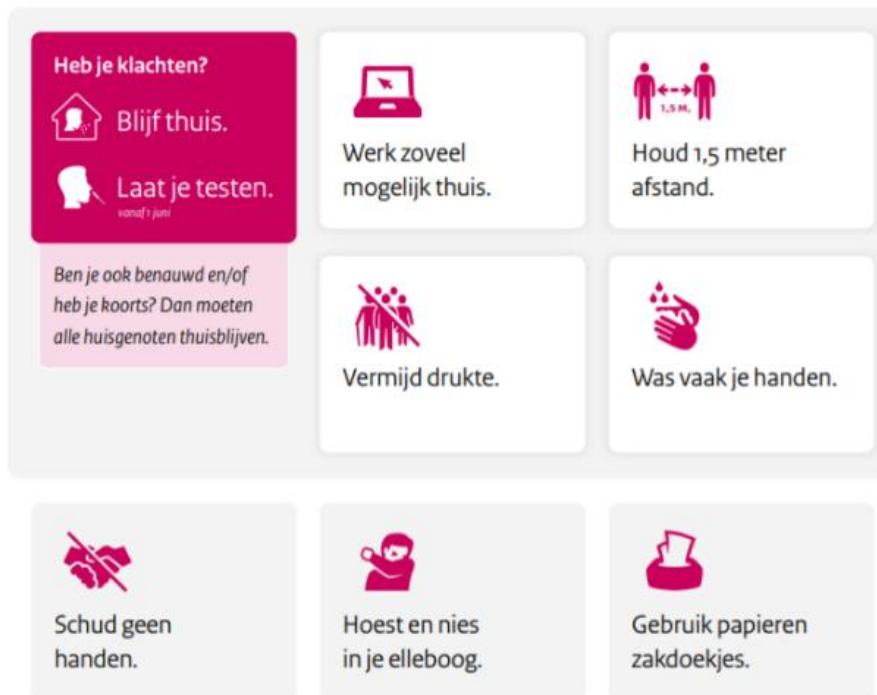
Heb je klachten?

Blijf thuis.

Laat je testen.
vanaf 1 juni

Ben je ook benauwd en/of heb je koorts? Dan moeten alle huisgenoten thuisblijven.

Werk zoveel mogelijk thuis.

1,5 M.

Houd 1,5 meter afstand.

Vermijd drukte.

Was vaak je handen.

Schud geen handen.

Hoest en nies in je elleboog.

Gebruik papieren zakdoekjes.